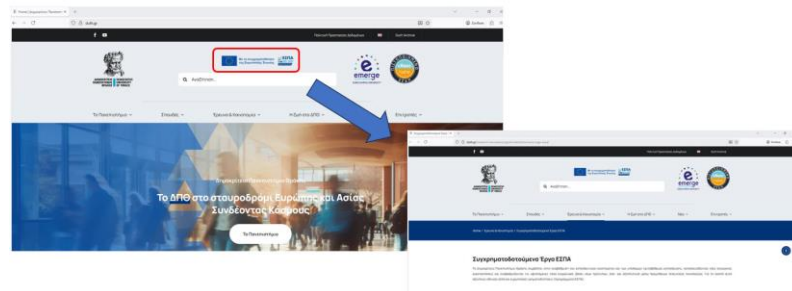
Αναζήτηση...

emerge

Το Πανεπιστήμιο

Σπουδές

Έρευνα & Καινοτομία

Η Ζωή στο ΔΠΘ

Επικοινωνία

Το ΔΠΘ στο σταυροδρόμι Ευρώπης και Ασίας Συνδέοντας Κόσμους

Το Πανεπιστήμιο

ΕΣΠΑ

Αναζήτηση...

emerge

Το Πανεπιστήμιο

Σπουδές

Έρευνα & Καινοτομία

Η Ζωή στο ΔΠΘ

Επικοινωνία

Συγχρηματοδοτούμενα Έργα ΕΣΠΑ

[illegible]